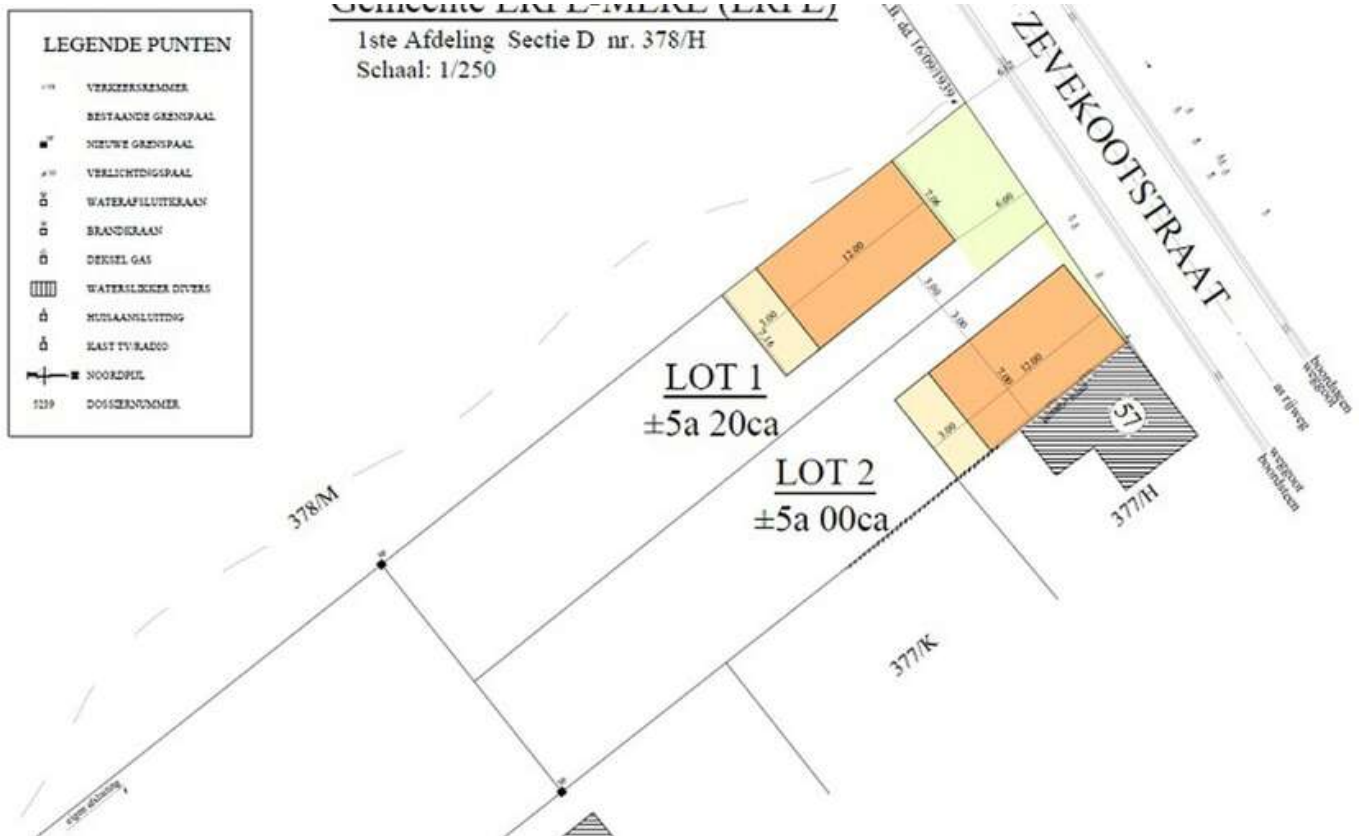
LEGENDE PUNTEN

VERKEERSREMMER
BESTAANDE GRENSPAAL
NIEUWE GRENSPAAL
VERLICHTINGSPAAL
WATERAFSLUITERAAN
BRANDKRAAN
DEKSEL GAS
WATERSLIKKER DIVERS
HUISAANSLUITING
KAST TV/RADIO
NOORDPIJL
5259 DOSSIERNUMMER

Gemeente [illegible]
1ste Afdeling Sectie D nr. 378/H
Schaal: 1/250

ZEVEKOOTSTRAAT

LOT 1
±5a 20ca

LOT 2
±5a 00ca

378/M

377/K

377/H

57

12.00
7.06
6.00
3.00
3.00
3.00
12.00
7.06
3.00

boordsteen
rijweg
boordsteen